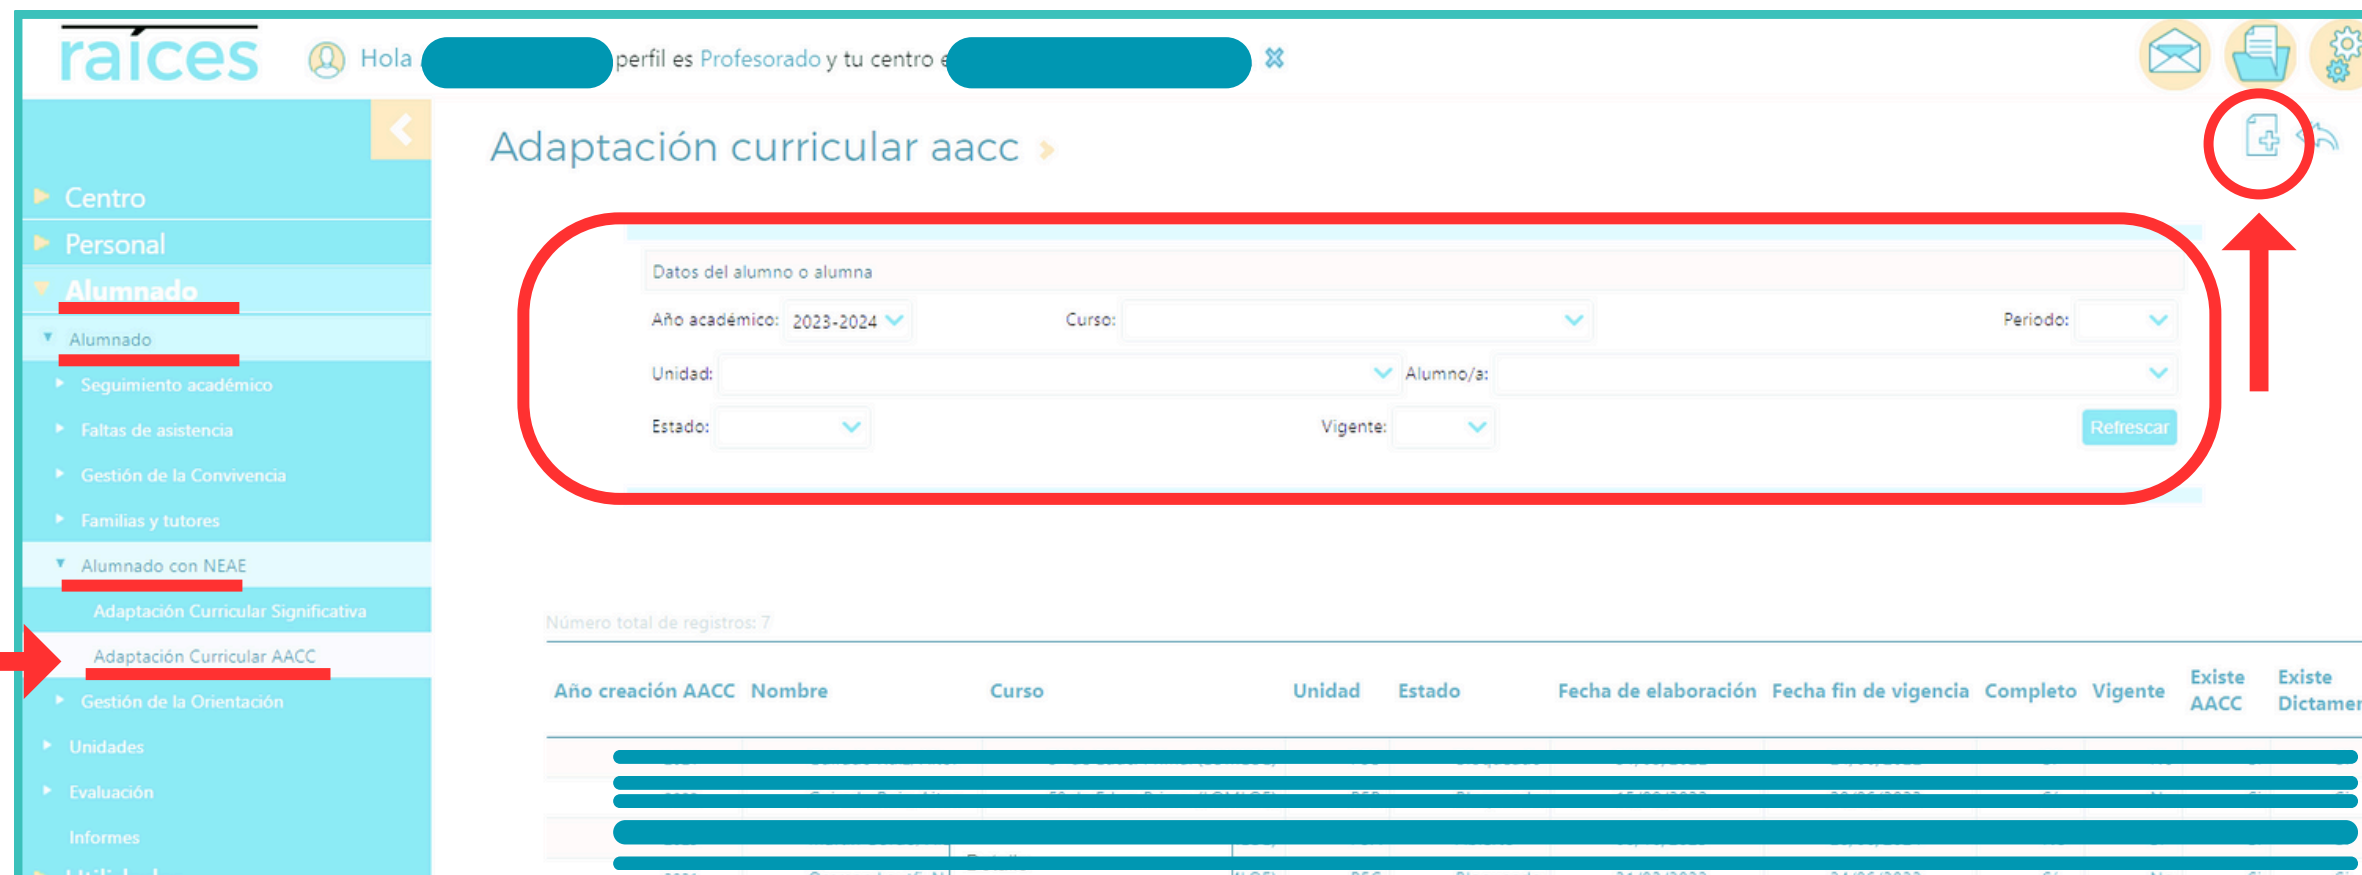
raíces

Hola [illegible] perfil es Profesorado y tu centro e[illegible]

Centro
Personal
Alumnado
Alumnado
Seguimiento académico
Faltas de asistencia
Gestión de la Convivencia
Familias y tutores
Alumnado con NEAE
Adaptación Curricular Significativa
Adaptación Curricular AACC
Gestión de la Orientación
Unidades
Evaluación
Informes

Adaptación curricular aacc

Datos del alumno o alumna

Año académico: 2023-2024
Curso:
Periodo:
Unidad:
Alumno/a:
Estado:
Vigente:
Refrescar

Número total de registros: 7

| Año creación AACC | Nombre | Curso | Unidad | Estado | Fecha de elaboración | Fecha fin de vigencia | Completo | Vigente | Existe AACC | Existe Dictamen |
|---|---|---|---|---|---|---|---|---|---|---|
| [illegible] | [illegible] | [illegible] | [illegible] | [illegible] | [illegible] | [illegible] | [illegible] | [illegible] | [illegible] | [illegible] |